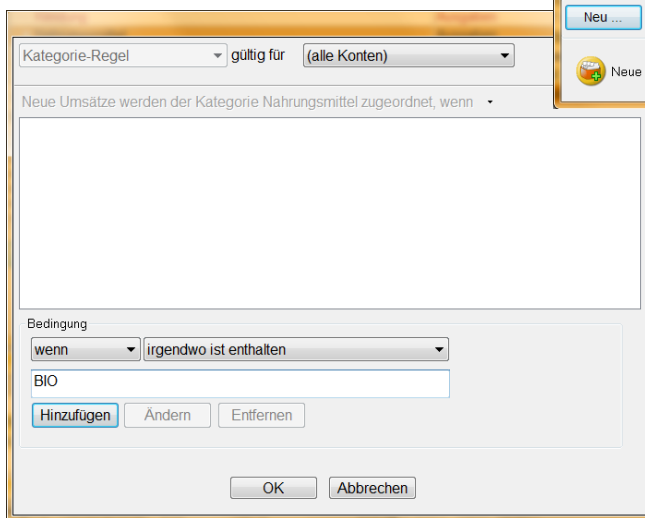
Neu ...

Neue

Kategorie-Regel gültig für (alle Konten)

Neue Umsätze werden der Kategorie Nahrungsmittel zugeordnet, wenn

Bedingung

wenn irgendwo ist enthalten

BIO

Hinzufügen Ändern Entfernen

OK Abbrechen